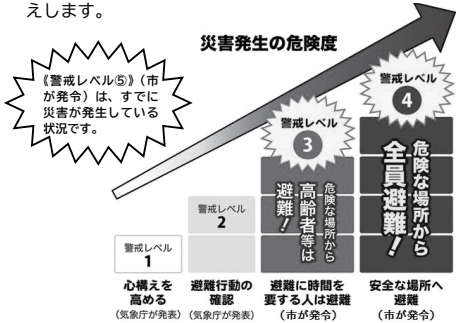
えします。

災害発生の危険度

《警戒レベル⑤》（市が発令）は、すでに災害が発生している状況です。

警戒レベル 4
危険な場所から全員避難！

警戒レベル 3
危険な場所から高齢者等は避難！

警戒レベル 2

警戒レベル 1

心構えを高める（気象庁が発表）

避難行動の確認（気象庁が発表）

避難に時間を要する人は避難（市が発令）

安全な場所へ避難（市が発令）